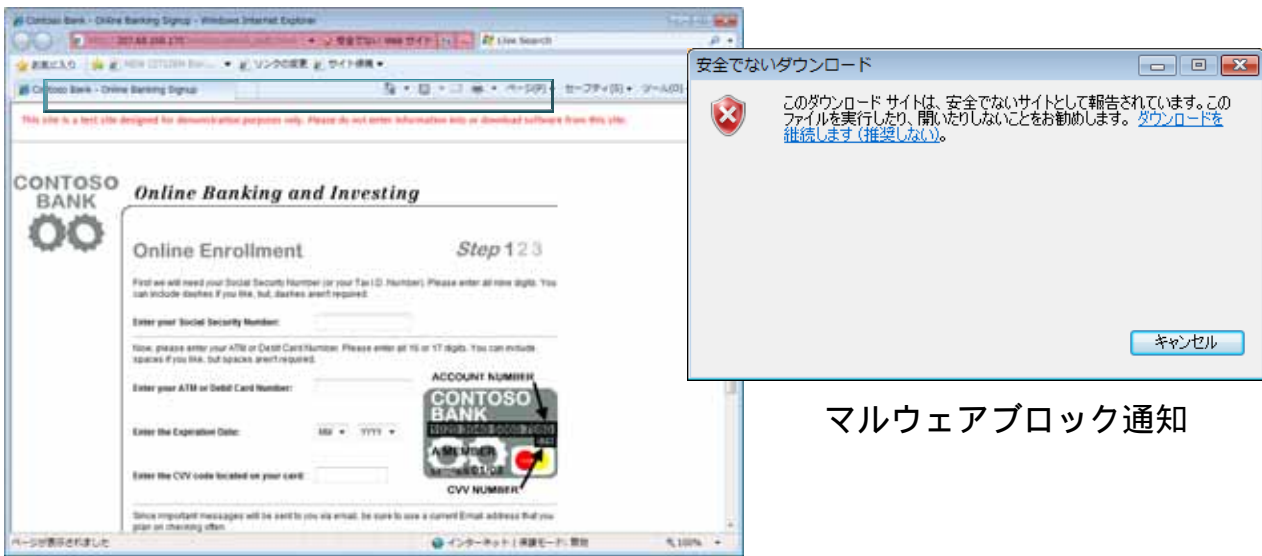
Contoso Bank - Online Banking Signup - Windows Internet Explorer

http://207.68.208.175/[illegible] 安全でない Web サイト

Live Search

お気に入り

NEW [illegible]

リンクの変更

サイト構築

Contoso Bank - Online Banking Signup

ページ(P)

セーフティ(S)

ツール(O)

This site is a test site designed for demonstration purposes only. Please do not enter information into or download software from this site.

CONTOSO BANK

Online Banking and Investing

Online Enrollment

Step 1 2 3

First we will need your Social Security Number (or your Tax I.D. Number). Please enter all nine digits. You can include dashes if you like, but, dashes aren't required.

Enter your Social Security Number:

Now, please enter your ATM or Debit Card Number. Please enter all 16 or 17 digits. You can include spaces if you like, but spaces aren't required.

Enter your ATM or Debit Card Number:

ACCOUNT NUMBER

CONTOSO BANK

Enter the Expiration Date:

MM

YYYY

A MEMBER

Enter the CVV code located on your card:

CVV NUMBER

Since important messages will be sent to you via email, be sure to use a current Email address that you plan on checking often.

ページが表示されました

インターネット | 保護モード: 有効

100%

安全でないダウンロード

このダウンロード サイトは、安全でないサイトとして報告されています。このファイルを実行したり、開いたりしないことをお勧めします。ダウンロードを継続します (推奨しない)。

キャンセル

マルウェアブロック通知